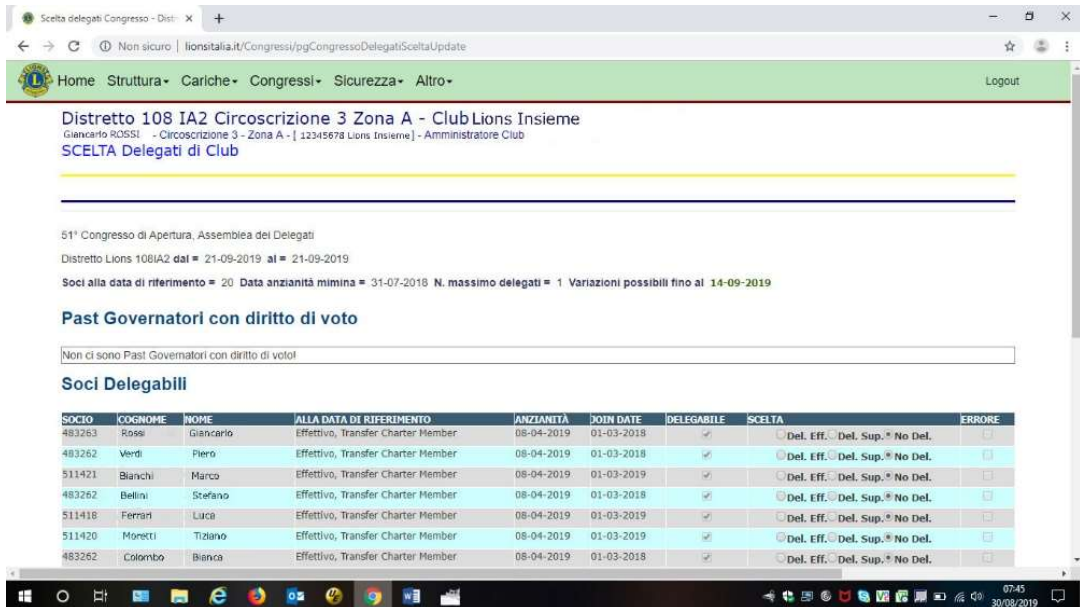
Scelta delegati Congresso - Dist ×

Non sicuro | lionsitalia.it/Congressi/pgCongressoDelegatiSceltaUpdate

Home Struttura Cariche Congressi Sicurezza Altro

Logout

Distretto 108 IA2 Circoscrizione 3 Zona A - Club Lions Insieme

Giancarlo ROSSI - Circoscrizione 3 - Zona A - [ 12345678 Lions Insieme] - Amministratore Club

SCELTA Delegati di Club

51° Congresso di Apertura, Assemblea dei Delegati

Distretto Lions 108IA2 dal = 21-09-2019 al = 21-09-2019

Soci alla data di riferimento = 20 Data anzianità mimina = 31-07-2018 N. massimo delegati = 1 Variazioni possibili fino al 14-09-2019

Past Governatori con diritto di voto

Non ci sono Past Governatori con diritto di voto!

Soci Delegabili

| SOCIO | COGNOME | NOME | ALLA DATA DI RIFERIMENTO | ANZIANITÀ | JOIN DATE | DELEGABILE | SCELTA | ERRORE |
|---|---|---|---|---|---|---|---|---|
| 483263 | Rossi | Giancarlo | Effettivo, Transfer Charter Member | 08-04-2019 | 01-03-2018 | | Del. Eff. Del. Sup. No Del. | |
| 483262 | Verdi | Piero | Effettivo, Transfer Charter Member | 08-04-2019 | 01-03-2018 | | Del. Eff. Del. Sup. No Del. | |
| 511421 | Bianchi | Marco | Effettivo, Transfer Charter Member | 08-04-2019 | 01-03-2019 | | Del. Eff. Del. Sup. No Del. | |
| 483262 | Bellini | Stefano | Effettivo, Transfer Charter Member | 08-04-2019 | 01-03-2018 | | Del. Eff. Del. Sup. No Del. | |
| 511418 | Ferrari | Luca | Effettivo, Transfer Charter Member | 08-04-2019 | 01-03-2019 | | Del. Eff. Del. Sup. No Del. | |
| 511420 | Moretti | Tiziano | Effettivo, Transfer Charter Member | 08-04-2019 | 01-03-2019 | | Del. Eff. Del. Sup. No Del. | |
| 483262 | Colombo | Bianca | Effettivo, Transfer Charter Member | 08-04-2019 | 01-03-2018 | | Del. Eff. Del. Sup. No Del. | |

07:45
30/08/2019